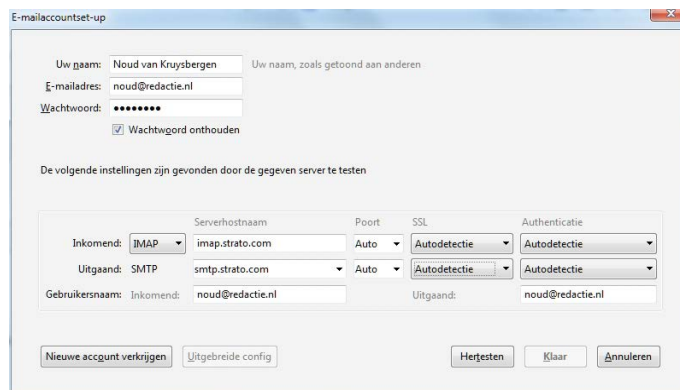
E-mailaccountset-up

Uw naam: Noud van Kruysbergen Uw naam, zoals getoond aan anderen
E-mailadres: noud@redactie.nl
Wachtwoord: ••••••••
Wachtwoord onthouden

De volgende instellingen zijn gevonden door de gegeven server te testen

| | | Serverhostnaam | Poort | SSL | Authenticatie |
|---|---|---|---|---|---|
| Inkomend: | IMAP | imap.strato.com | Auto | Autodetectie | Autodetectie |
| Uitgaand: | SMTP | smtp.strato.com | Auto | Autodetectie | Autodetectie |
| Gebruikersnaam: | Inkomend: | noud@redactie.nl | | Uitgaand: | noud@redactie.nl |

Nieuwe account verkrijgen Uitgebreide config Hertesten Klaar Annuleren